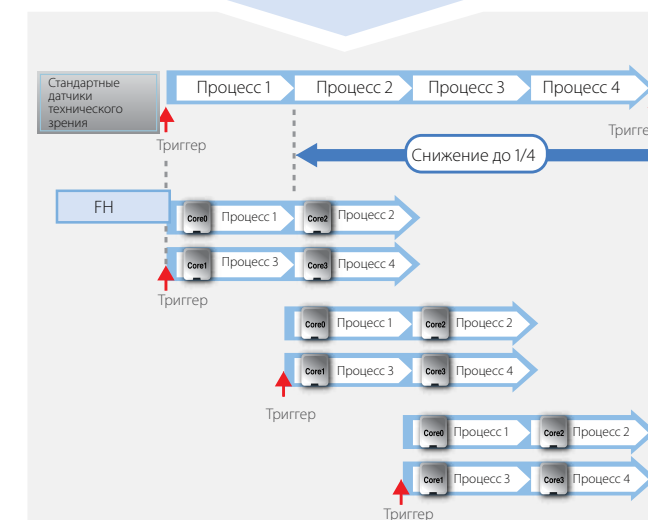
Стандартные датчики технического зрения

Процесс 1 Процесс 2 Процесс 3 Процесс 4

Триггер

Триггер

Снижение до 1/4

FH

Core0 Процесс 1 Core2 Процесс 2

Core1 Процесс 3 Core3 Процесс 4

Триггер

Core0 Процесс 1 Core2 Процесс 2

Core1 Процесс 3 Core3 Процесс 4

Триггер

Core0 Процесс 1 Core2 Процесс 2

Core1 Процесс 3 Core3 Процесс 4

Триггер